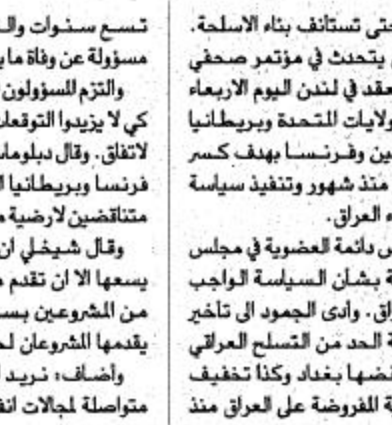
تسع سنوات وال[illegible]
مسؤولة عن وفاة ما ي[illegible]
والتزم المسؤولون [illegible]
كي لا يزيدوا التوقعا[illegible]
لاتفاق. وقال دبلوما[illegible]
فرنسا وبريطانيا ا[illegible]
متناقضين لارضية م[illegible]
وقال شيخلي ان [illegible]
يسعها الا ان تقدم م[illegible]
من المشروعين بسـ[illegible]
يقدمها المشروعان لـ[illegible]
وأضاف: نريد لـ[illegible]
متواصلة لمجالات انف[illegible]

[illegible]حتى تستأنف بناء الاسلحة.
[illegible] يتحدث في مؤتمر صحفي
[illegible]عقد في لندن اليوم الاربعاء
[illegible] الولايات المتحدة وبريطانيا
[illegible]ين وفرنسا بهدف كسر
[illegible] منذ شهور وتنفيذ سياسة
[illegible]ه العراق.
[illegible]س دائمة العضوية في مجلس
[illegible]ة بشأن السياسة الواجب
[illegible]راق. وأدى الجمود الى تأخير
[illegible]ة الحد من التسلح العراقي
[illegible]ضها بغداد وكذا تخفيف
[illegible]ة المفروضة على العراق منذ